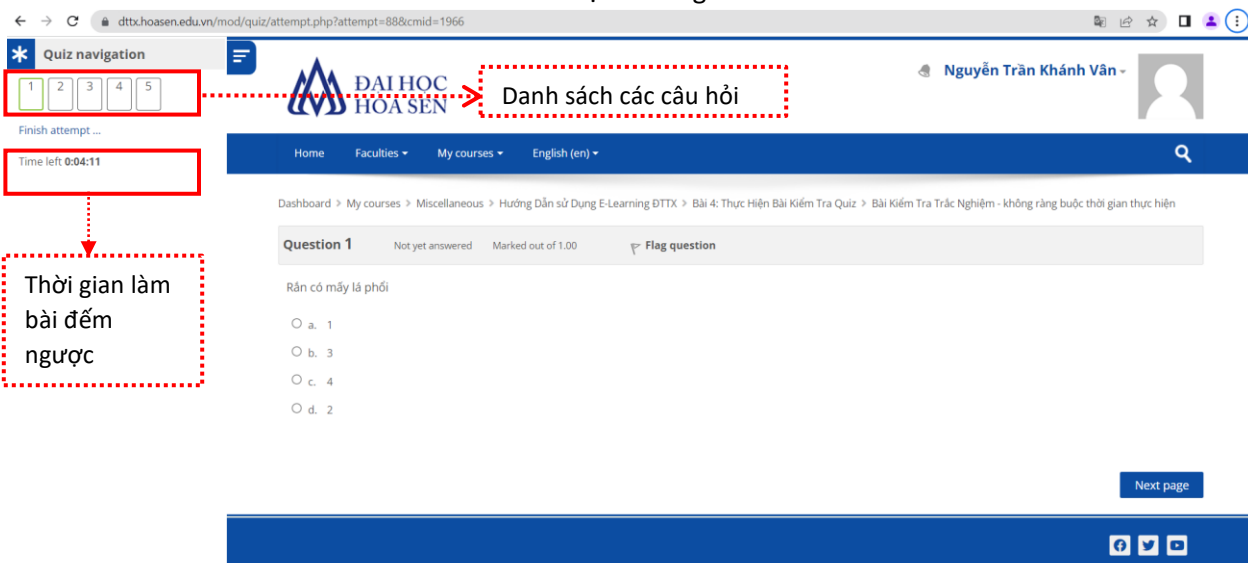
dttx.hoasen.edu.vn/mod/quiz/attempt.php?attempt=88&cmid=1966

Quiz navigation

1 2 3 4 5

Finish attempt ...

Time left 0:04:11

Thời gian làm bài đếm ngược

ĐẠI HỌC HOA SEN

Danh sách các câu hỏi

Nguyễn Trần Khánh Vân

Home Faculties My courses English (en)

Dashboard > My courses > Miscellaneous > Hướng Dẫn sử Dụng E-Learning ĐTTX > Bài 4: Thực Hiện Bài Kiểm Tra Quiz > Bài Kiểm Tra Trắc Nghiệm - không ràng buộc thời gian thực hiện

Question 1 Not yet answered Marked out of 1.00 Flag question

Rắn có mấy lá phổi

a. 1
b. 3
c. 4
d. 2

Next page